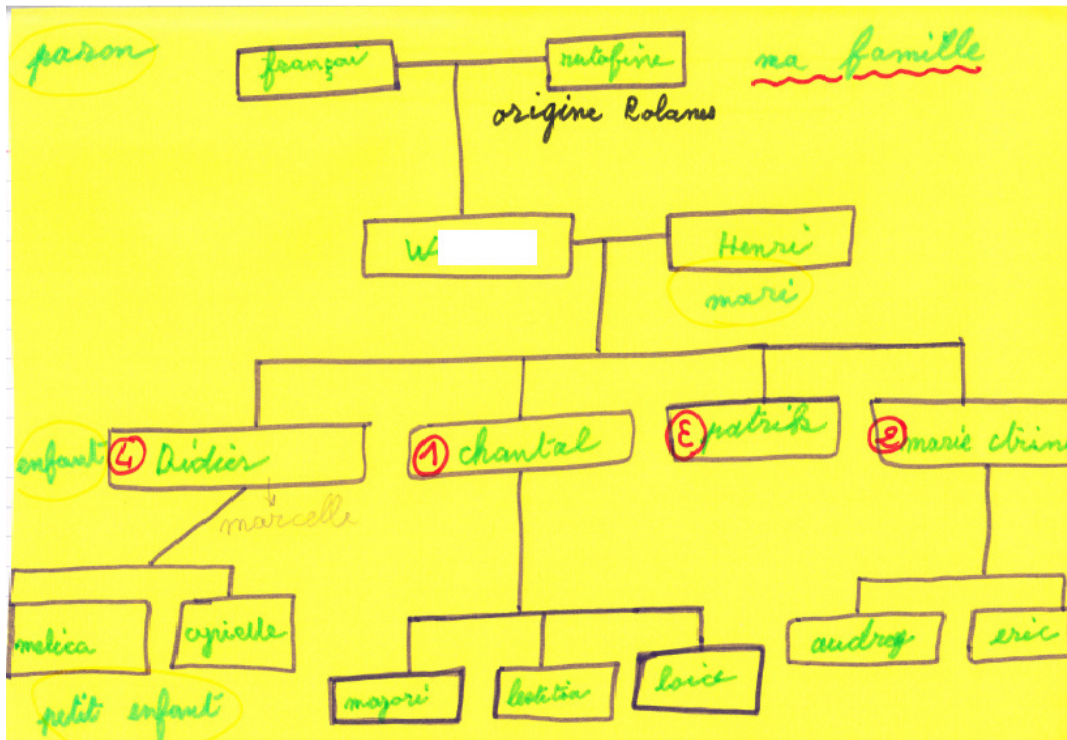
parson

françoi

natafine

ma famille

origine Polanes

W

Henri

mari

enfant

4 Didier

marcelle

1 chantal

3 patrik

2 marie ctrin

melica

cyrielle

petit enfant

majori

leatitia

loice

audrey

eric